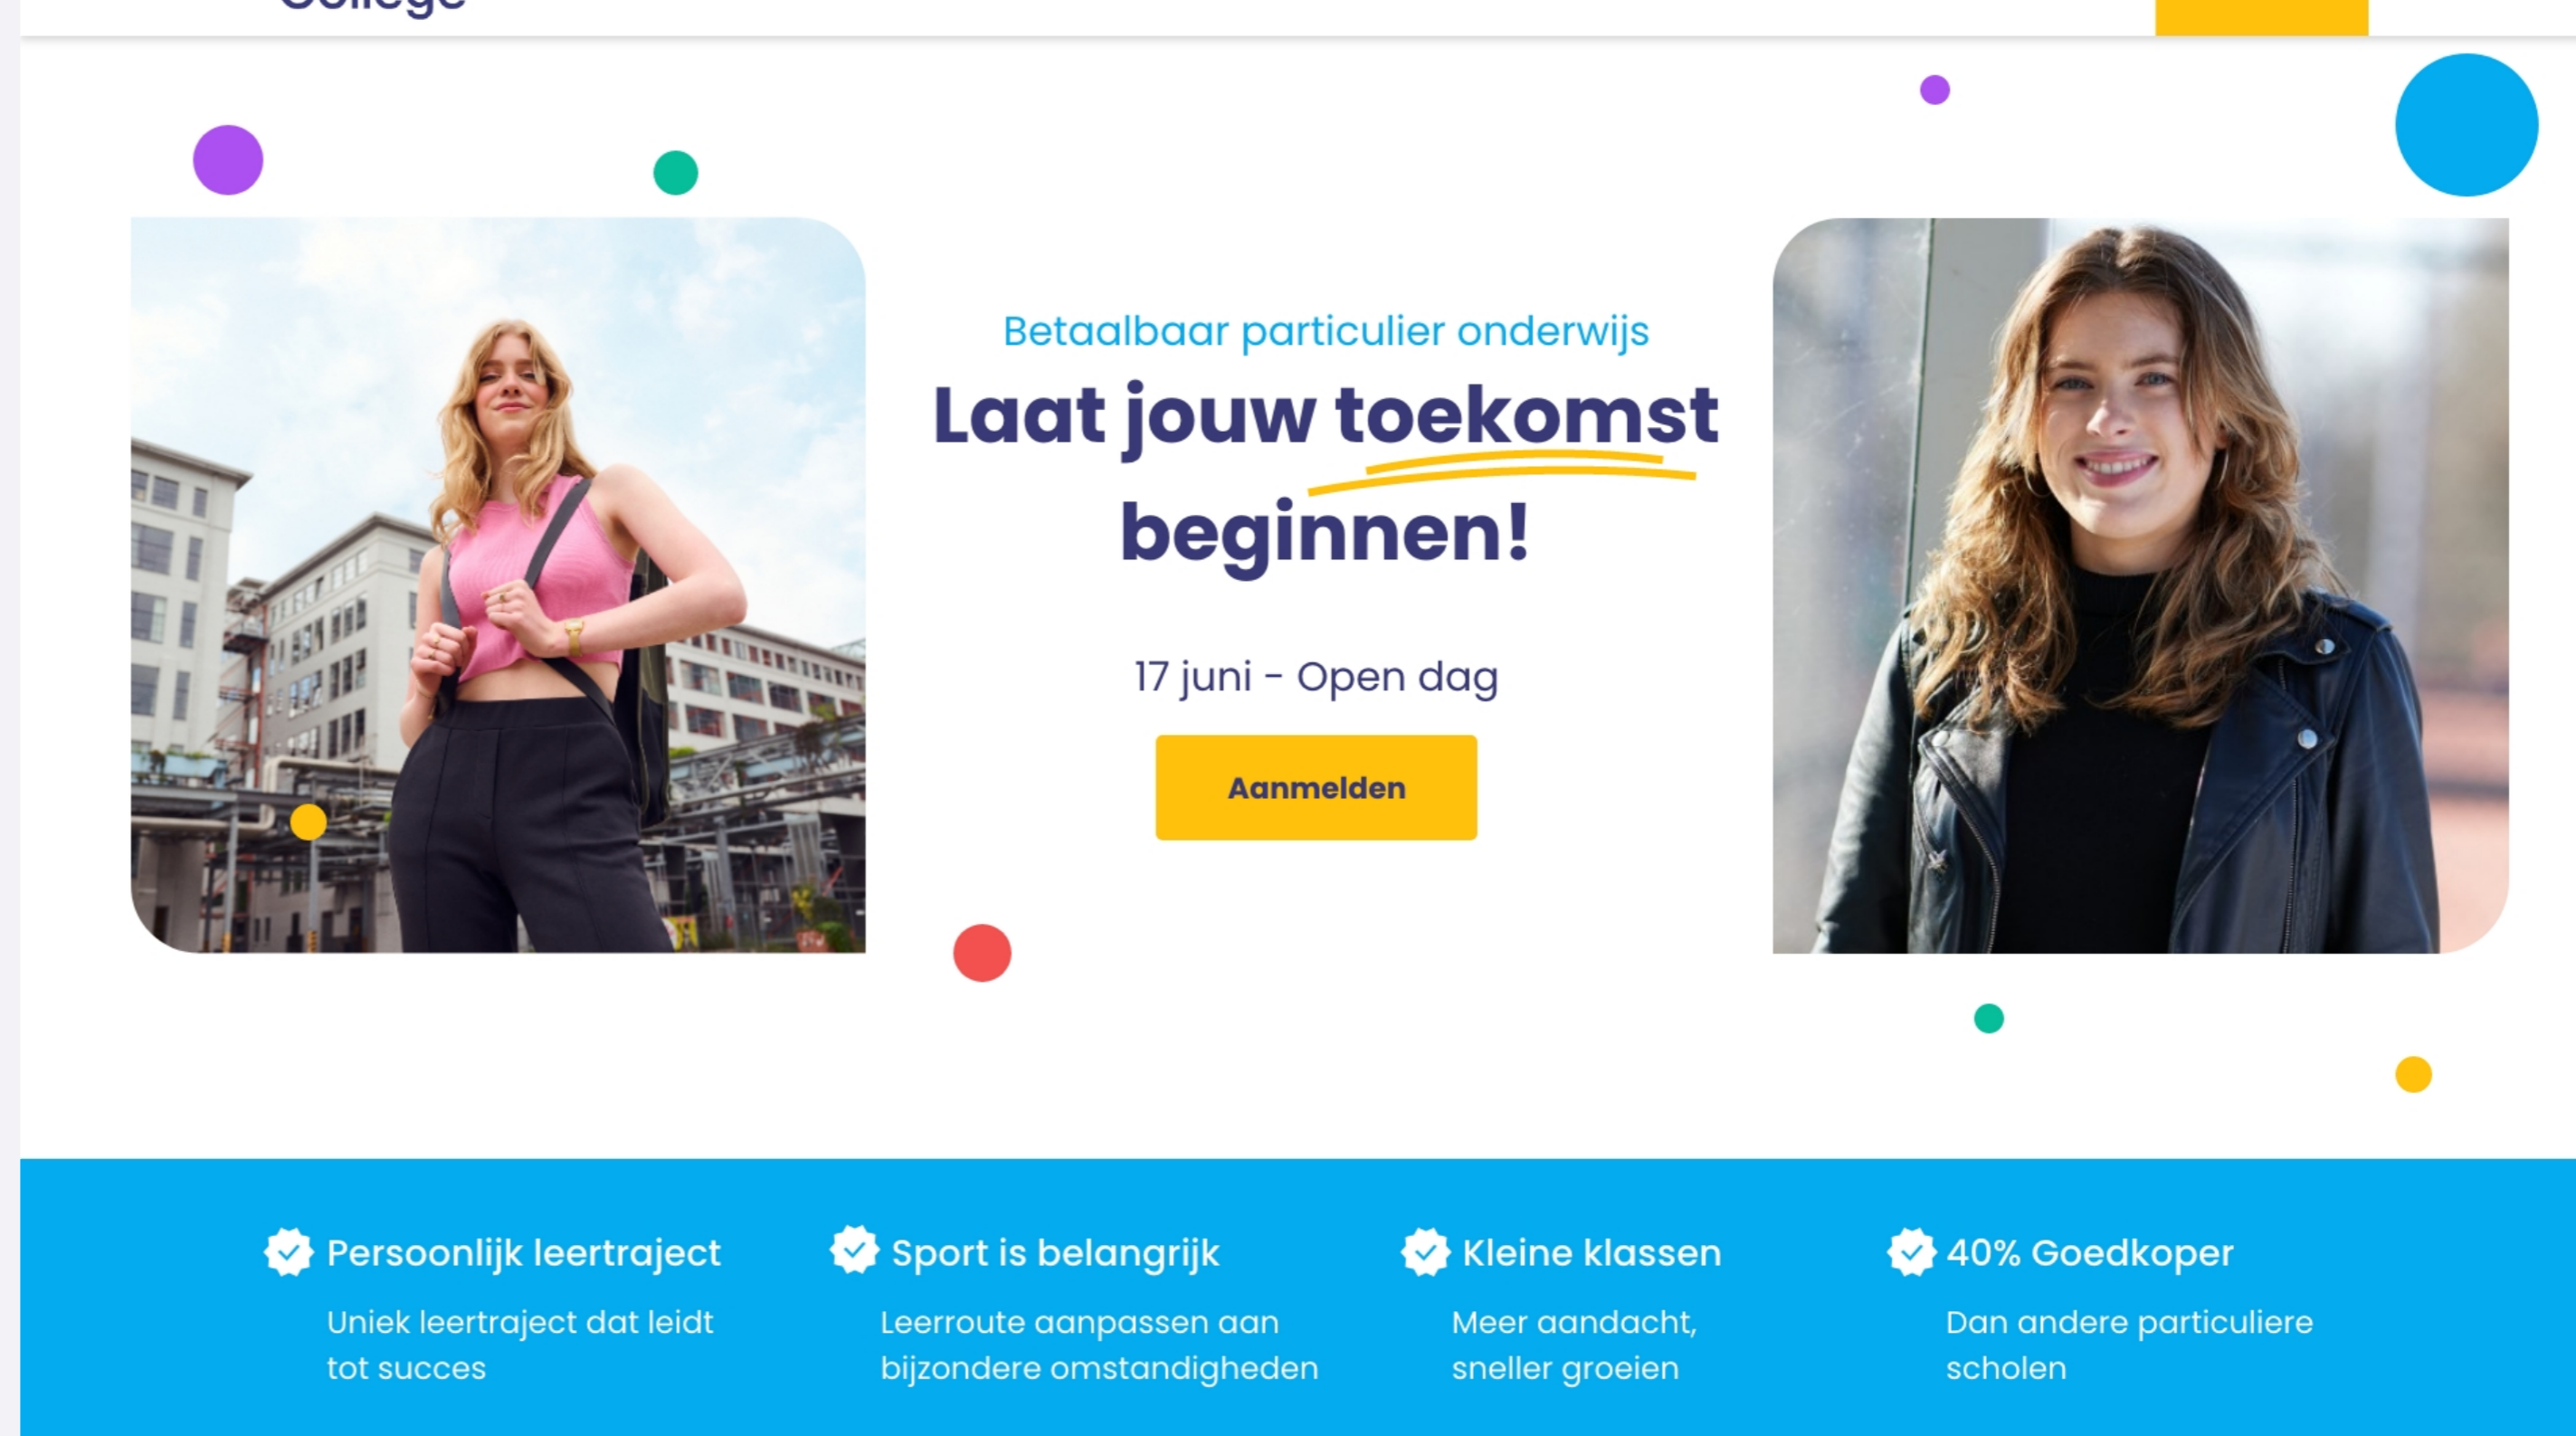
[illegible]

Betaalbaar particulier onderwijs

Laat jouw toekomst beginnen!

17 juni - Open dag

Aanmelden

Persoonlijk leertraject

Uniek leertraject dat leidt tot succes

Sport is belangrijk

Leerroute aanpassen aan bijzondere omstandigheden

Kleine klassen

Meer aandacht, sneller groeien

40% Goedkoper

Dan andere particuliere scholen